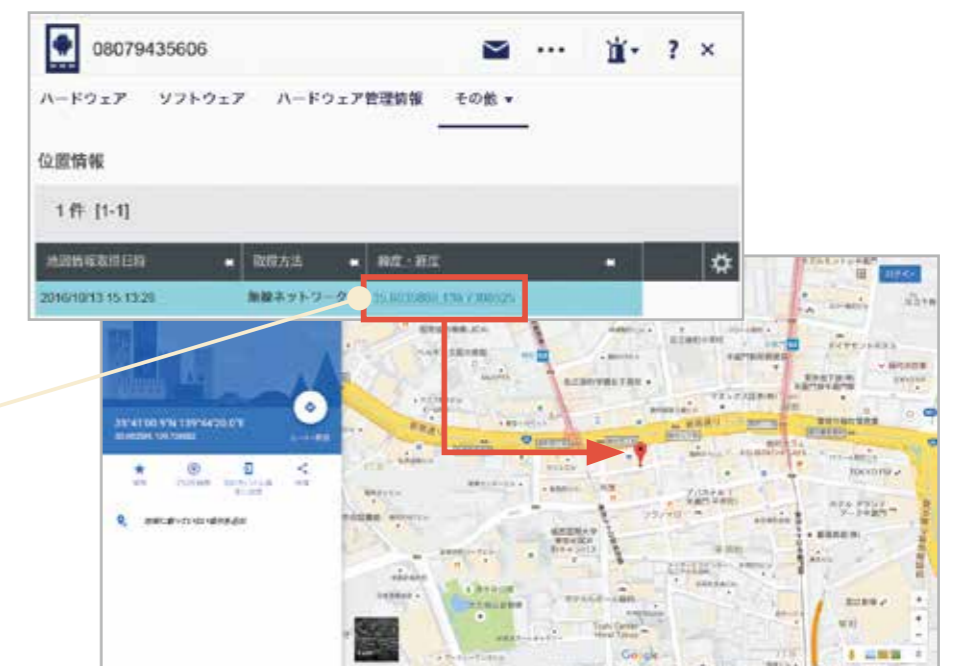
08079435606

ハードウェア　ソフトウェア　ハードウェア管理情報　その他 ▾

位置情報

1 件 [1-1]

| 地図情報取得日時 | 取得方法 | 緯度・経度 |
|---|---|---|
| 2016/10/13 15:13:25 | 無線ネットワーク | 35.6939869, 139.7398525 |

35°41'38.9"N 139°44'20.0"E
35.693986, 139.739852

ログイン

Tokyo Garden Hotel Tokyo

Google